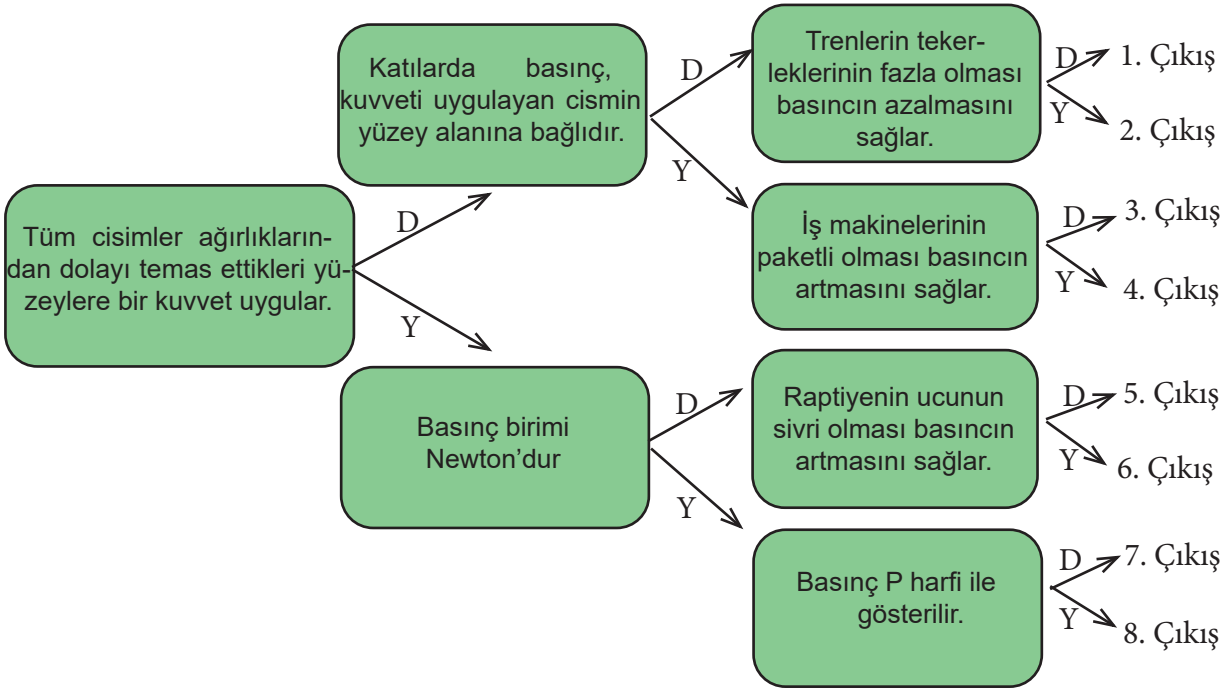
Tüm cisimler ağırlıklarından dolayı temas ettikleri yüzeylere bir kuvvet uygular.

D

Katılarda basınç, kuvveti uygulayan cismin yüzey alanına bağlıdır.

D

Trenlerin tekerleklerinin fazla olması basıncın azalmasını sağlar.

D

1. Çıkış

Y

2. Çıkış

Y

İş makinelerinin paketli olması basıncın artmasını sağlar.

D

3. Çıkış

Y

4. Çıkış

Y

Basınç birimi Newton'dur

D

Raptiyenin ucunun sivri olması basıncın artmasını sağlar.

D

5. Çıkış

Y

6. Çıkış

Y

Basınç P harfi ile gösterilir.

D

7. Çıkış

Y

8. Çıkış